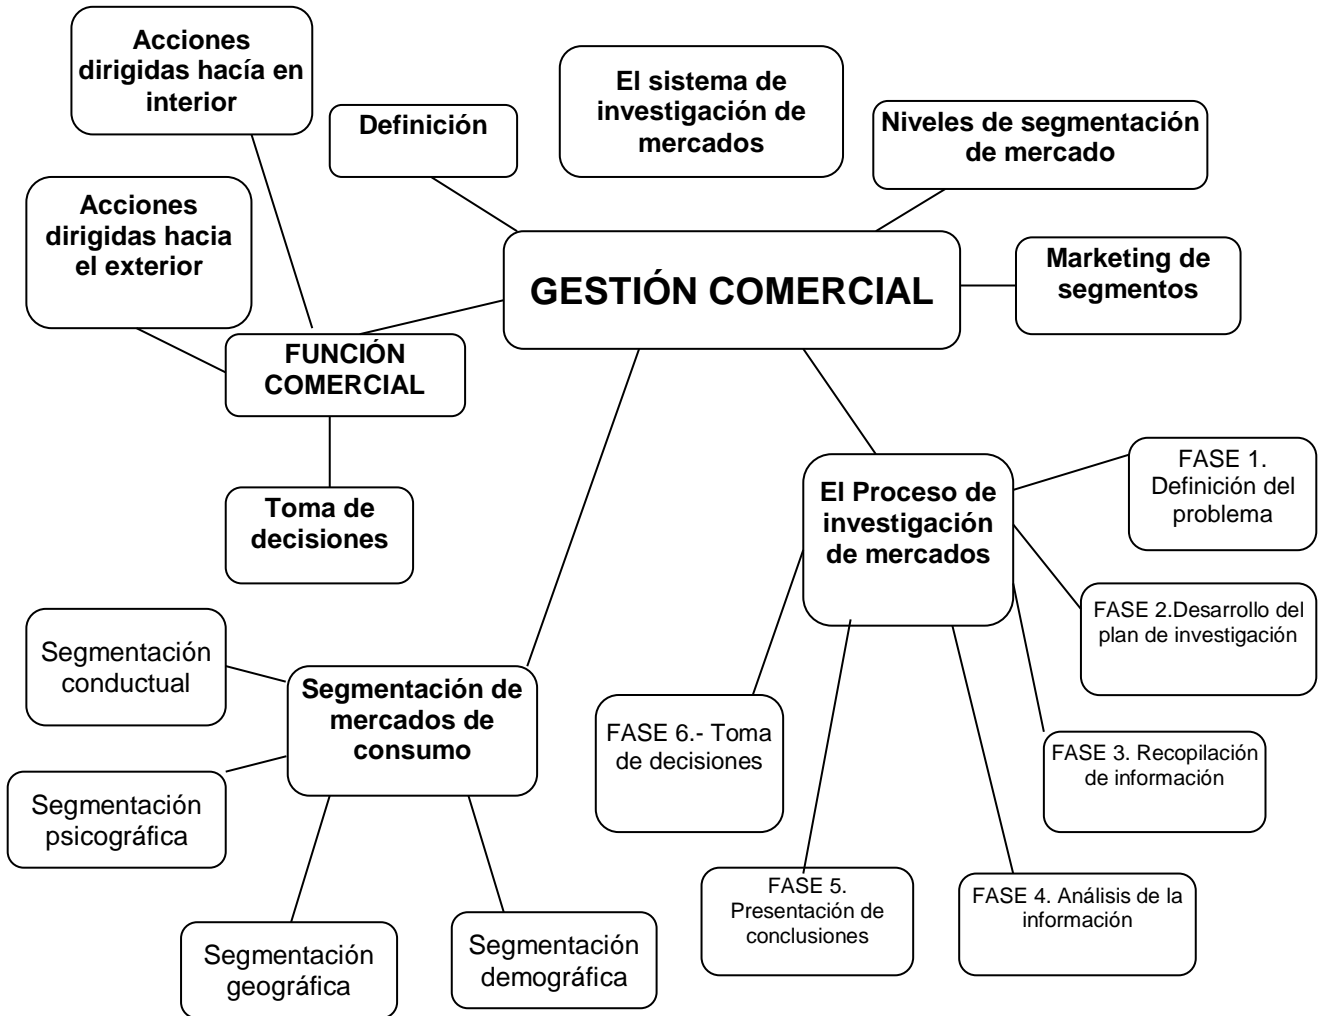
Acciones dirigidas hacía en interior

Definición

El sistema de investigación de mercados

Niveles de segmentación de mercado

Acciones dirigidas hacia el exterior

GESTIÓN COMERCIAL

Marketing de segmentos

FUNCIÓN COMERCIAL

Toma de decisiones

El Proceso de investigación de mercados

FASE 1. Definición del problema

FASE 2.Desarrollo del plan de investigación

Segmentación conductual

Segmentación de mercados de consumo

FASE 6.- Toma de decisiones

FASE 3. Recopilación de información

Segmentación psicográfica

FASE 5. Presentación de conclusiones

FASE 4. Análisis de la información

Segmentación geográfica

Segmentación demográfica